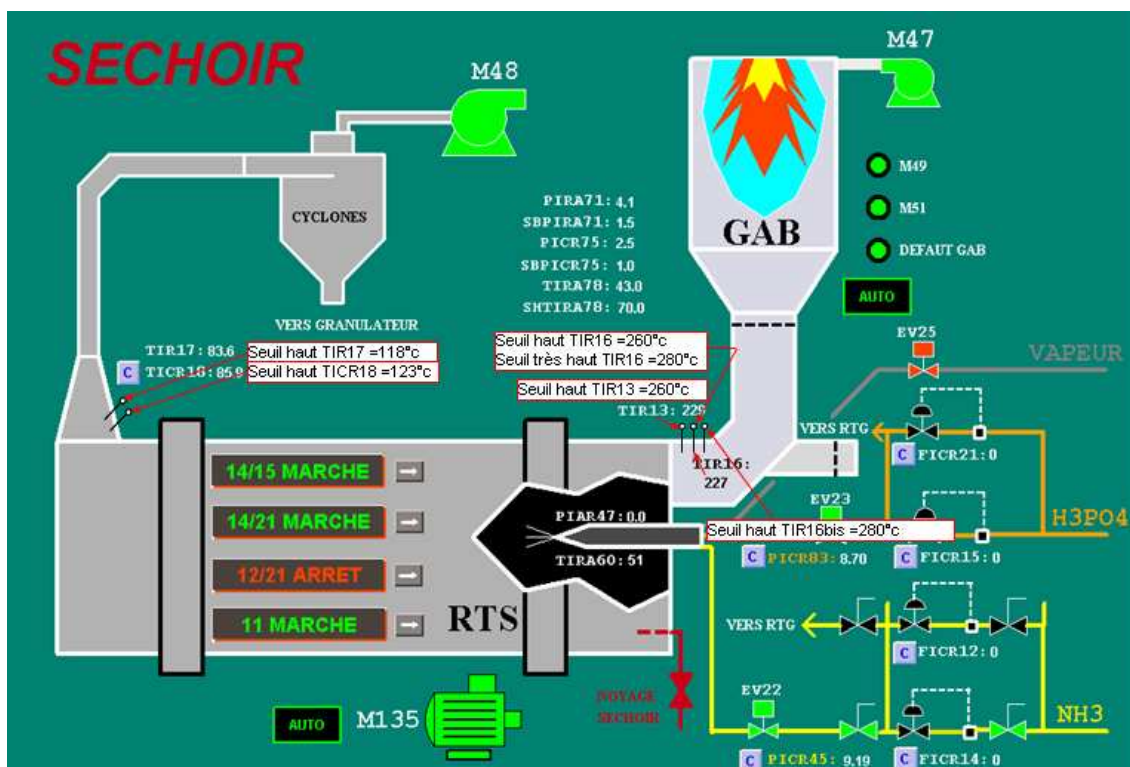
SECHOIR

M48

M47

CYCLONES

GAB

M49

M51

DEFAUT GAB

AUTO

PIRA71: 4.1
SBPIRA71: 1.5
PICR75: 2.5
SBPICR75: 1.0
TIRA78: 43.0
SHTIRA78: 70.0

VERS GRANULATEUR

TIR17: 83.6
C TICR18: 85.9

Seuil haut TIR17 =118°c
Seuil haut TICR18 =123°c

Seuil haut TIR16 =260°c
Seuil très haut TIR16 =280°c

Seuil haut TIR13 =260°c

TIR13: 226

EV25

VAPEUR

VERS RTG

C FICR21: 0

TIR16: 227

14/15 MARCHE

14/21 MARCHE

12/21 ARRET

11 MARCHE

PIAR47: 0.0

TIRA60: 51

Seuil haut TIR16bis =280°c

EV23

H3PO4

C PICR83: 8.70

C FICR15: 0

RTS

VERS RTG

C FICR12: 0

NOYAGE SECHOIR

EV22

NH3

AUTO

M135

C PICR45: 9.19

C FICR14: 0